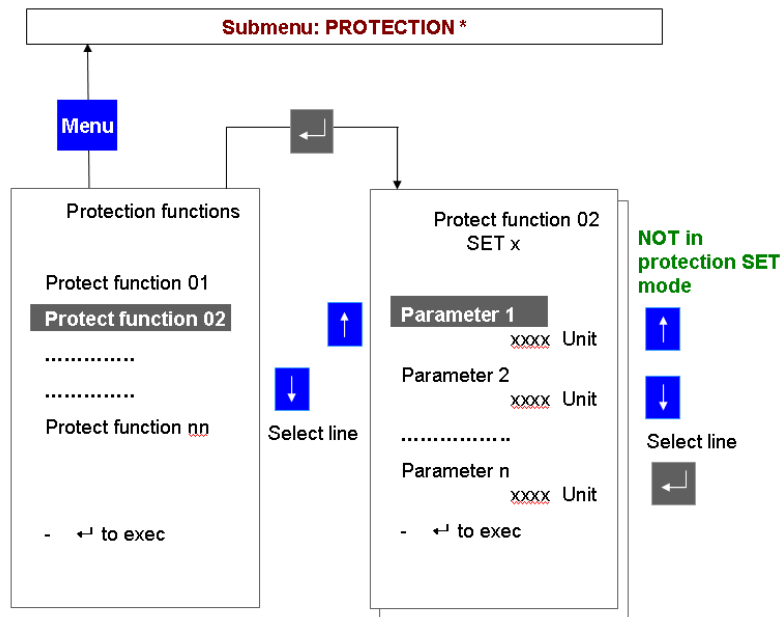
Submenu: PROTECTION *

Menu

Protection functions

Protect function 01

Protect function 02

.............

.............

Protect function nn

- ↵ to exec

↑

↓

Select line

Protect function 02
SET x

Parameter 1
xxxx Unit

Parameter 2
xxxx Unit

................

Parameter n
xxxx Unit

- ↵ to exec

NOT in protection SET mode

↑

↓

Select line